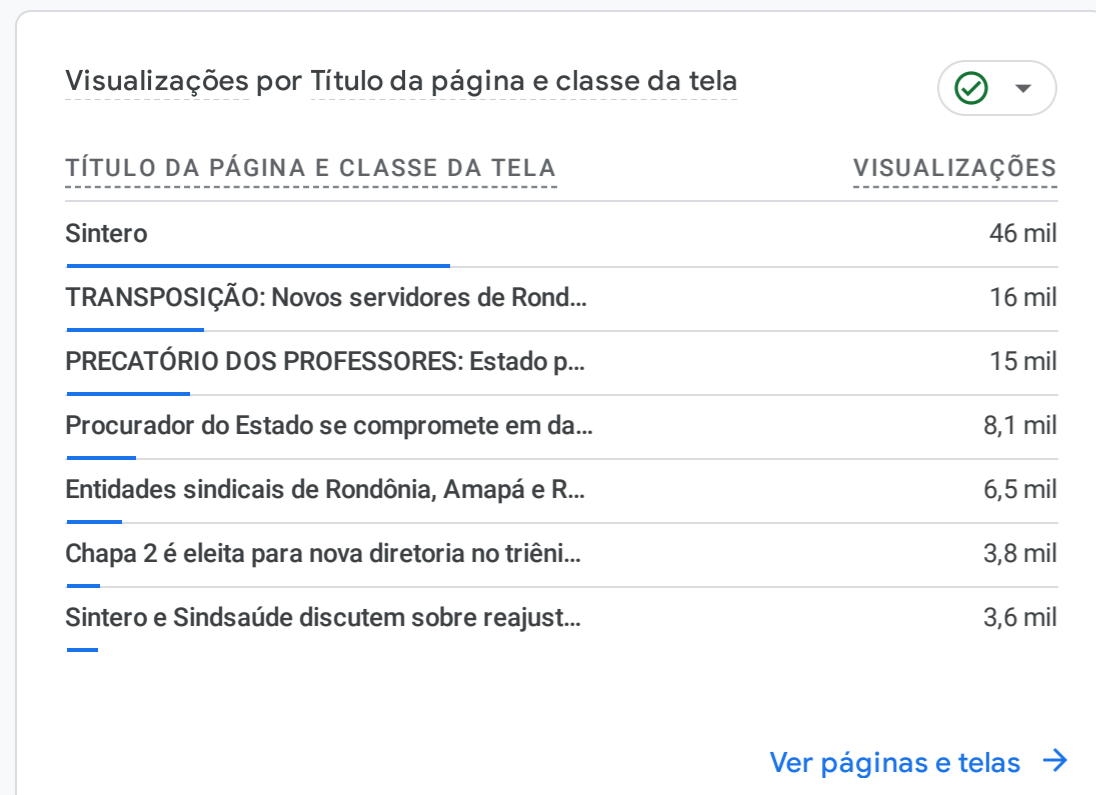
Visualizações por Título da página e classe da tela

| TÍTULO DA PÁGINA E CLASSE DA TELA | VISUALIZAÇÕES |
|---|---|
| Sintero | 46 mil |
| TRANSPOSIÇÃO: Novos servidores de Rond... | 16 mil |
| PRECATÓRIO DOS PROFESSORES: Estado p... | 15 mil |
| Procurador do Estado se compromete em da... | 8,1 mil |
| Entidades sindicais de Rondônia, Amapá e R... | 6,5 mil |
| Chapa 2 é eleita para nova diretoria no triêni... | 3,8 mil |
| Sintero e Sindsaúde discutem sobre reajust... | 3,6 mil |

Ver páginas e telas →